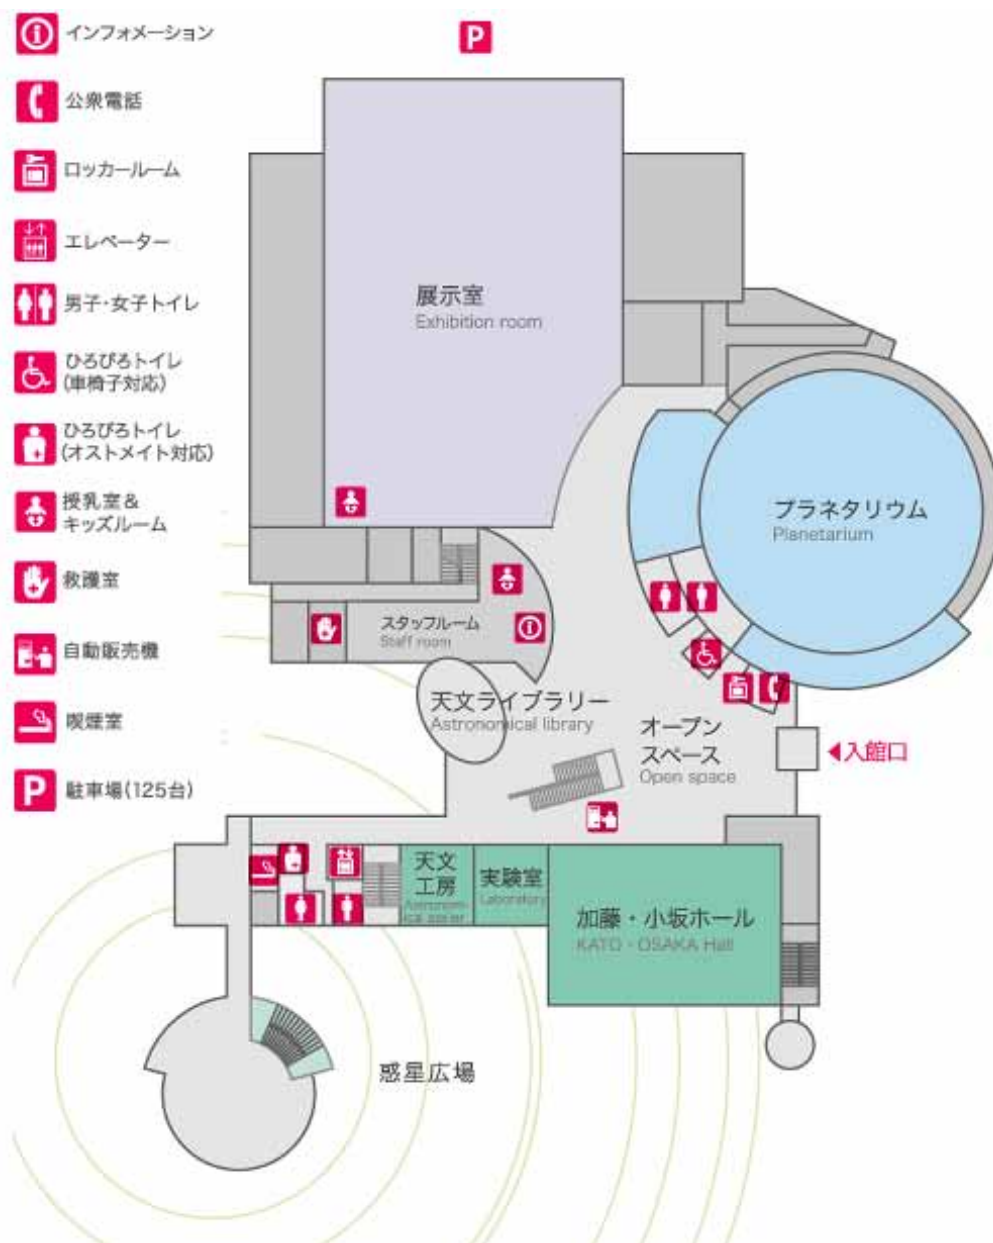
インフォメーション

公衆電話

ロッカールーム

エレベーター

男子・女子トイレ

ひろびろトイレ (車椅子対応)

ひろびろトイレ (オストメイト対応)

授乳室＆キッズルーム

救護室

自動販売機

喫煙室

P 駐車場(125台)

P

展示室
Exhibition room

プラネタリウム
Planetarium

スタッフルーム
Staff room

天文ライブラリー
Astronomical library

オープンスペース
Open space

入館口

天文工房
Astronomical center

実験室
Laboratory

加藤・小坂ホール
KATO・OSAKA Hall

惑星広場